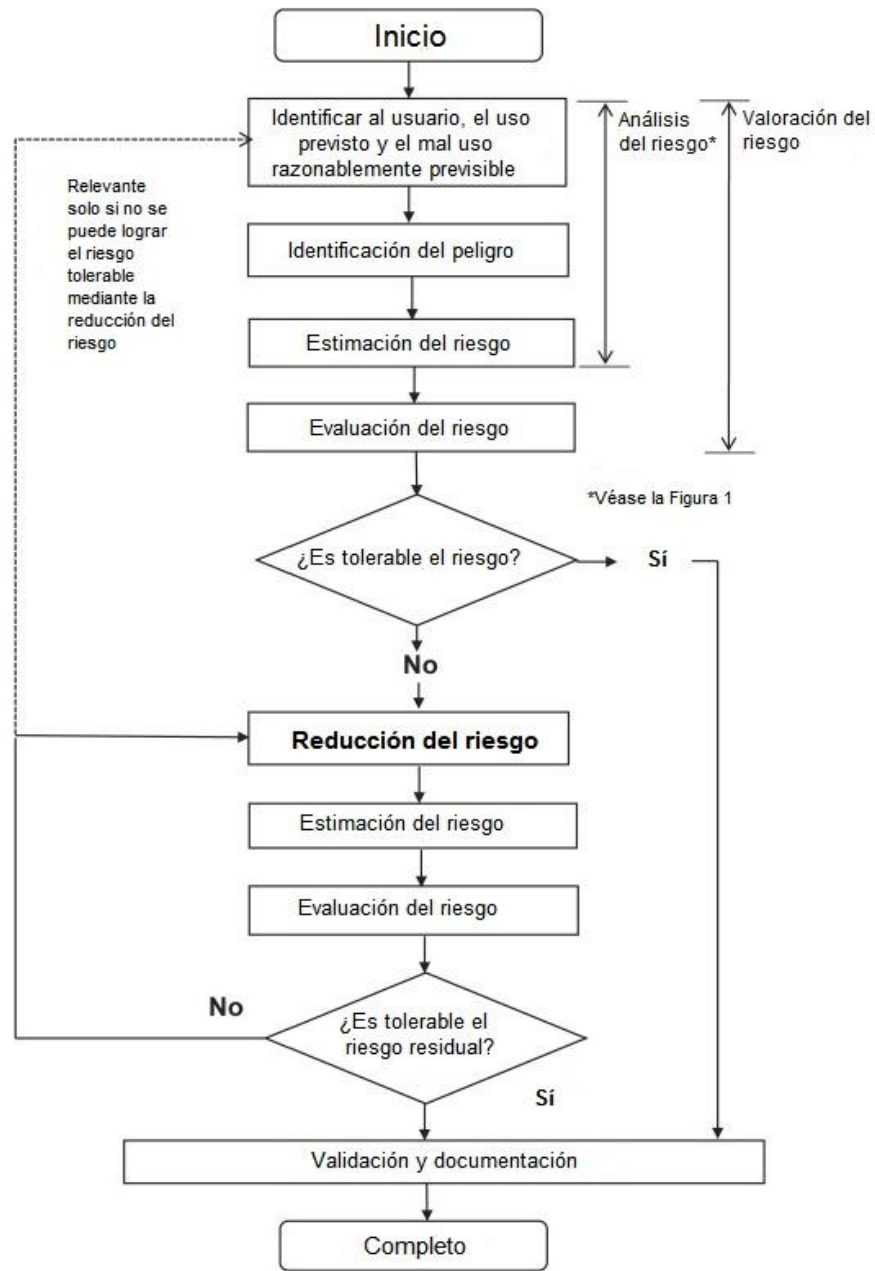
Inicio

Identificar al usuario, el uso previsto y el mal uso razonablemente previsible

Análisis del riesgo*

Valoración del riesgo

Relevante solo si no se puede lograr el riesgo tolerable mediante la reducción del riesgo

Identificación del peligro

Estimación del riesgo

Evaluación del riesgo

*Véase la Figura 1

¿Es tolerable el riesgo?

Sí

No

Reducción del riesgo

Estimación del riesgo

Evaluación del riesgo

No

¿Es tolerable el riesgo residual?

Sí

Validación y documentación

Completo